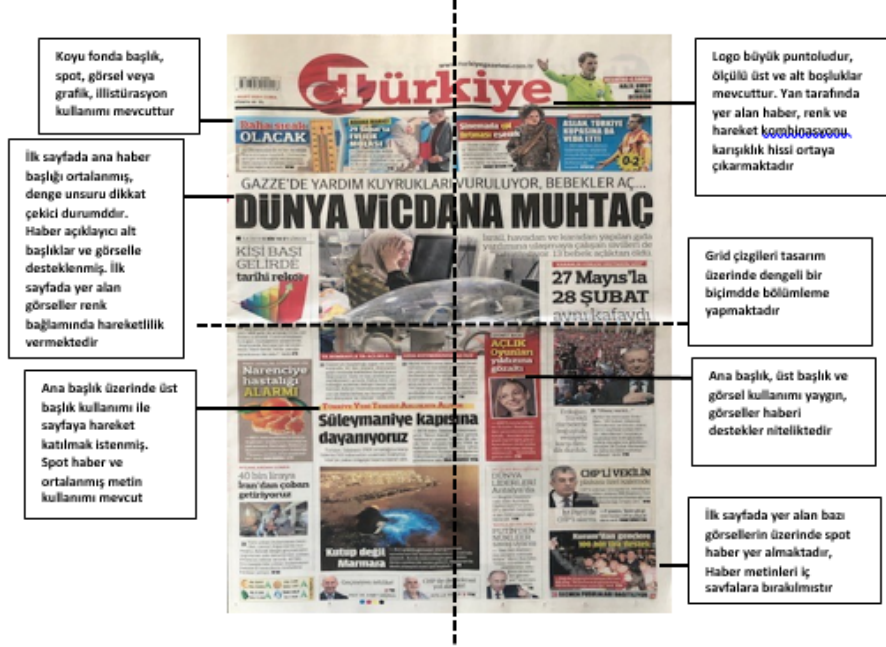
Koyu fonda başlık, spot, görsel veya grafik, illüstürasyon kullanımı mevcuttur

İlk sayfada ana haber başlığı ortalanmış, denge unsuru dikkat çekici durumddır. Haber açıklayıcı alt başlıklar ve görselle desteklenmiş. İlk sayfada yer alan görseller renk bağlamında hareketlilik vermektedir

Ana başlık üzerinde üst başlık kullanımı ile sayfaya hareket katılmak istenmiş. Spot haber ve ortalanmış metin kullanımı mevcut

Logo büyük puntoludur, ölçülü üst ve alt boşluklar mevcuttur. Yan tarafında yer alan haber, renk ve hareket kombinasyonu karışıklık hissi ortaya çıkarmaktadır

Grid çizgileri tasarım üzerinde dengeli bir biçimde bölümleme yapmaktadır

Ana başlık, üst başlık ve görsel kullanımı yaygın, görseller haberi destekler niteliktedir

İlk sayfada yer alan bazı görsellerin üzerinde spot haber yer almaktadır, Haber metinleri iç sayfalara bırakılmıştır

Türkiye

OLACAK

ASLAN TÜRKİYE KUPASINA DA VEDA ETTİ

0-2

GAZZE'DE YARDIM KUYRUKLARI VURULUYOR, BEBEKLER AÇ...

DÜNYA VİCDANA MUHTAÇ

KİŞİ BAŞI GELİRDE tarihi rekor

27 Mayıs'la 28 ŞUBAT aynı kafaydı

Narenciye hastalığı ALARMI

AÇLIK Oyunları

Süleymaniye kaptana dayanıyoruz

40 bin liraya İran'dan çoban getiriyorlar

Kutup değil Marmara

DÜNYA LİDERLERİ Antalya'da

CHP'Lİ VEKİLİN

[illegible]